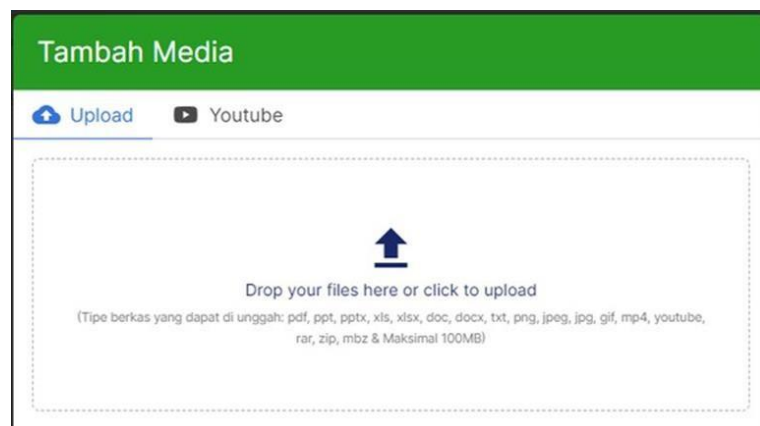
Tambah Media

Upload

Youtube

Drop your files here or click to upload

(Tipe berkas yang dapat di unggah: pdf, ppt, pptx, xls, xlsx, doc, docx, txt, png, jpeg, jpg, gif, mp4, youtube, rar, zip, mbz & Maksimal 100MB)